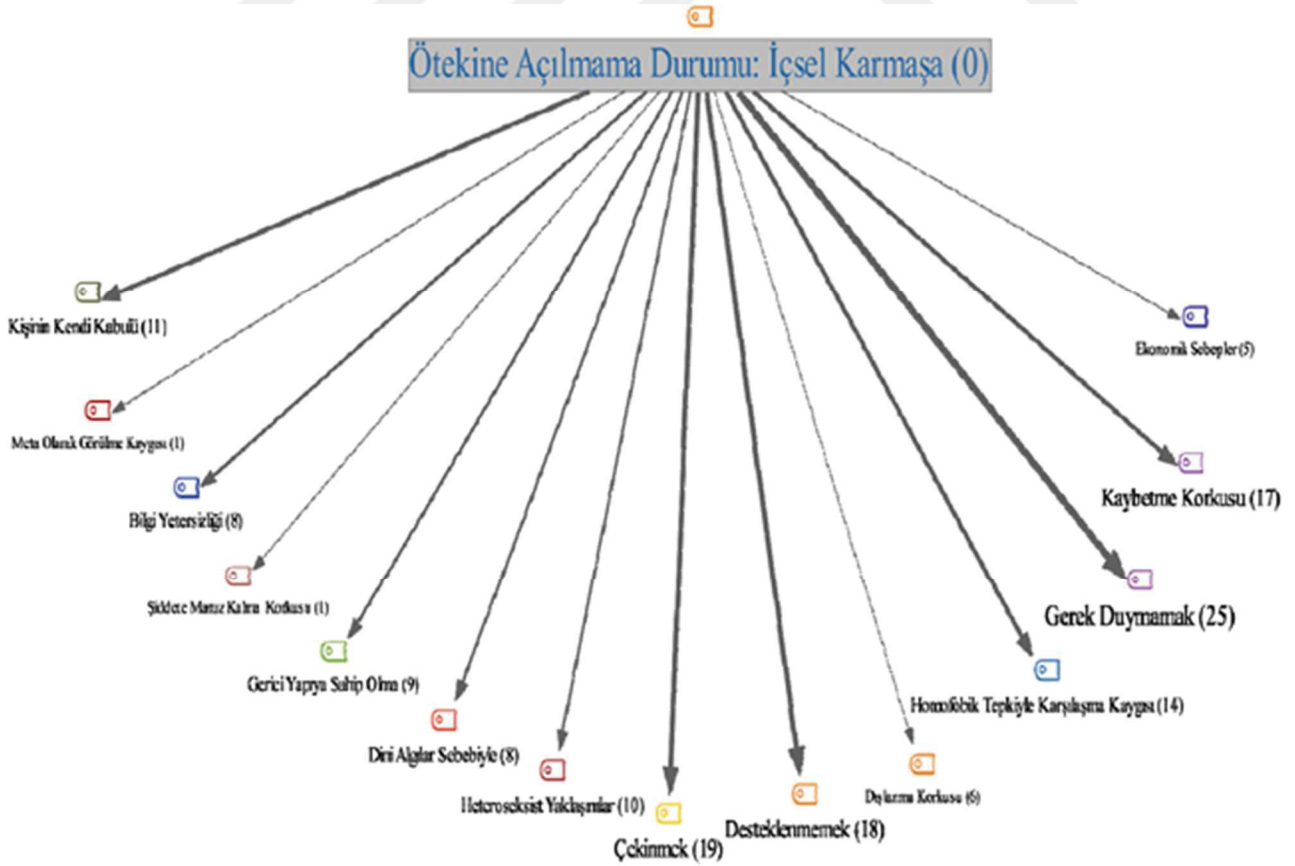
Ötekine Açılmama Durumu: İçsel Karmaşa (0)

Kişinin Kendi Kabulü (11)

Meta Olarak Görülme Kaygısı (1)

Bilgi Yetersizliği (8)

Şiddete Maruz Kalma Korkusu (1)

Gerici Yapıya Sahip Olma (9)

Dini Algılar Sebebiyle (8)

Heteroseksist Yaklaşımlar (10)

Çekinmek (19)

Desteklenmemek (18)

Duyulma Korkusu (6)

Homofobik Tepkiyle Karşılaşma Kaygısı (14)

Gerek Duymamak (25)

Kaybetme Korkusu (17)

Ekonomik Sebepler (5)